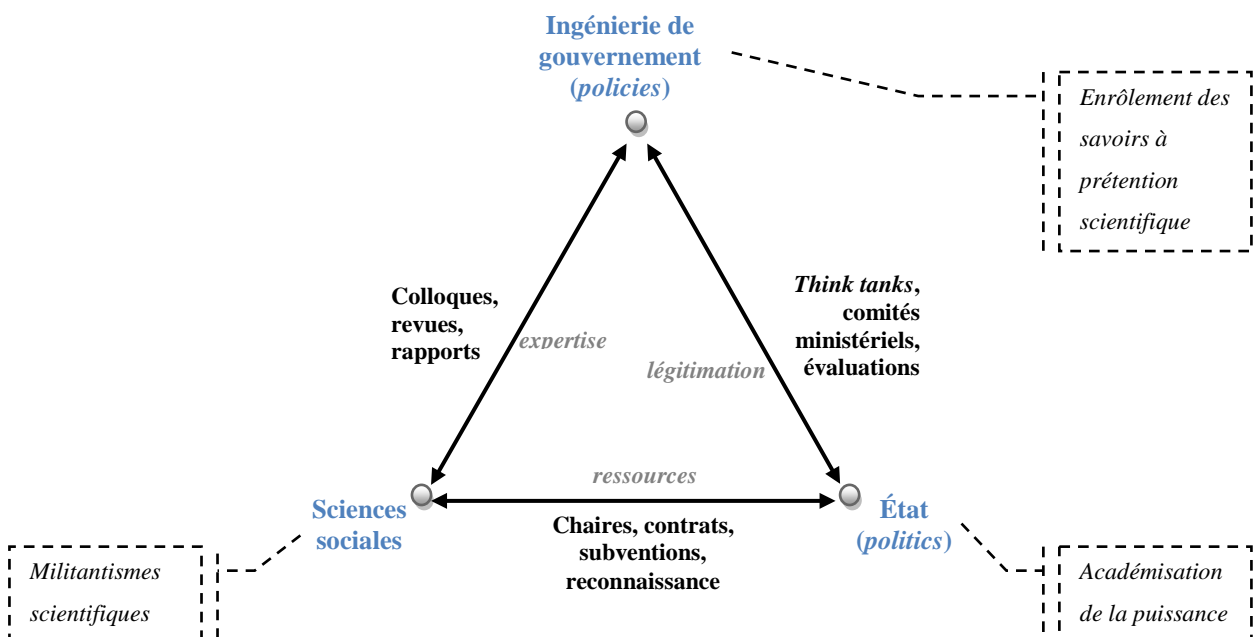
Ingénierie de gouvernement (*policies*)

Enrôlement des savoirs à prétention scientifique

Colloques, revues, rapports

expertise

légitimation

*Think tanks*, comités ministériels, évaluations

ressources

Sciences sociales

État (*politics*)

Chaires, contrats, subventions, reconnaissance

Militantismes scientifiques

Académisation de la puissance